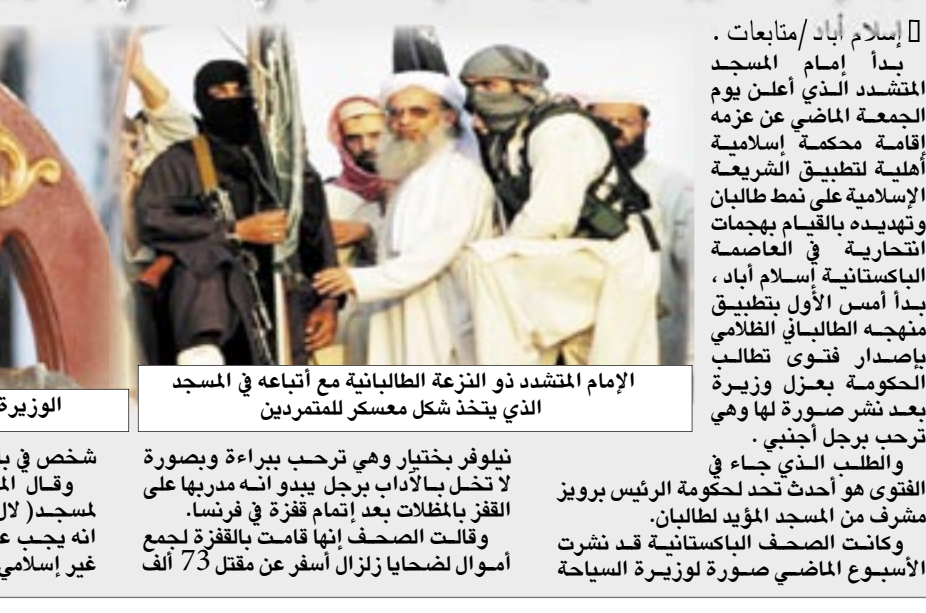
إسلام أباد/متابعات .

بدأ إمام المسجد المتشدد الذي أعلن يوم الجمعة الماضي عن عزمه اقامة محكمة إسلامية أهلية لتطبيق الشريعة الإسلامية على نمط طالبان وتهديده بالقيام بهجمات انتحارية في العاصمة الباكستانية أسلام أباد ، بدأ أمس الأول بتطبيق منهجه الطالباني الظلامي بإصدار فتوى تطالب الحكومة بعزل وزيرة بعد نشر صورة لها وهي ترحب برجل أجنبي .

والطلب الذي جاء في الفتوى هو أحدث تحد لحكومة الرئيس برويز مشرف من المسجد المؤيد لطالبان.

وكانت الصحف الباكستانية قد نشرت الأسبوع الماضي صورة لوزيرة السياحة

الإمام المتشدد ذو النزعة الطالبانية مع أتباعه في المسجد الذي يتخذ شكل معسكر للمتمردين

نيلوفر بختيار وهي ترحب ببراءة وبصورة لا تخل بالآداب برجل يبدو انه مدربها على القفز بالمظلات بعد إتمام قفزة في فرنسا.

وقالت الصحف إنها قامت بالقفزة لجمع أموال لضحايا زلزال أسفر عن مقتل $73$ ألف

الوزيرة

شخص في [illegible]

وقال الم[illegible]

لمسجد( لال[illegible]

انه يجب ع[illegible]

غير إسلامي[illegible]